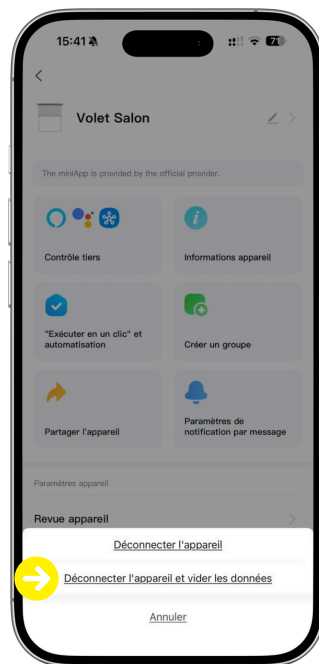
15:41

71

<

Volet Salon

The miniApp is provided by the official provider.

Contrôle tiers

Informations appareil

"Exécuter en un clic" et automatisation

Créer un groupe

Partager l'appareil

Paramètres de notification par message

Paramètres appareil

Revue appareil

Déconnecter l'appareil

Déconnecter l'appareil et vider les données

Annuler